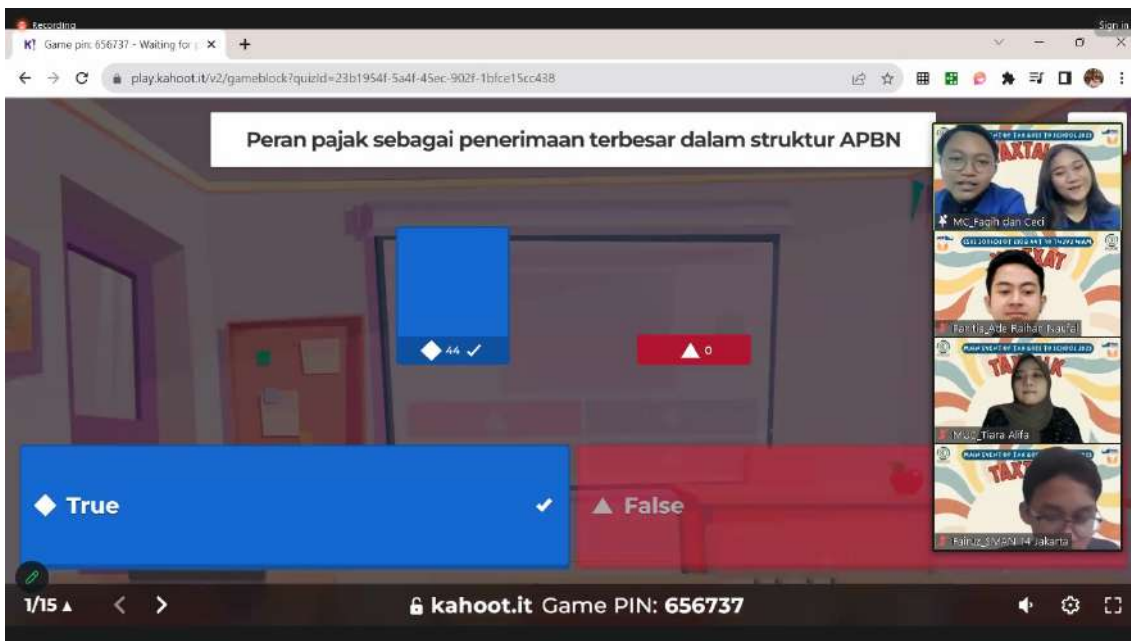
Recording

Sign in

K! Game pin: 656737 - Waiting for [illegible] ×

play.kahoot.it/v2/gameblock?quizId=23b1954f-5a4f-45ec-902f-1bfce15cc438

Peran pajak sebagai penerimaan terbesar dalam struktur APBN

44 ✓

0

True ✓

False

MC_Faqih dan Ceci

Panitia_Ade Raihan Naufal

MOD_Tiara Alifa

Fairuz_SMAN 14 Jakarta

1/15

kahoot.it Game PIN: 656737